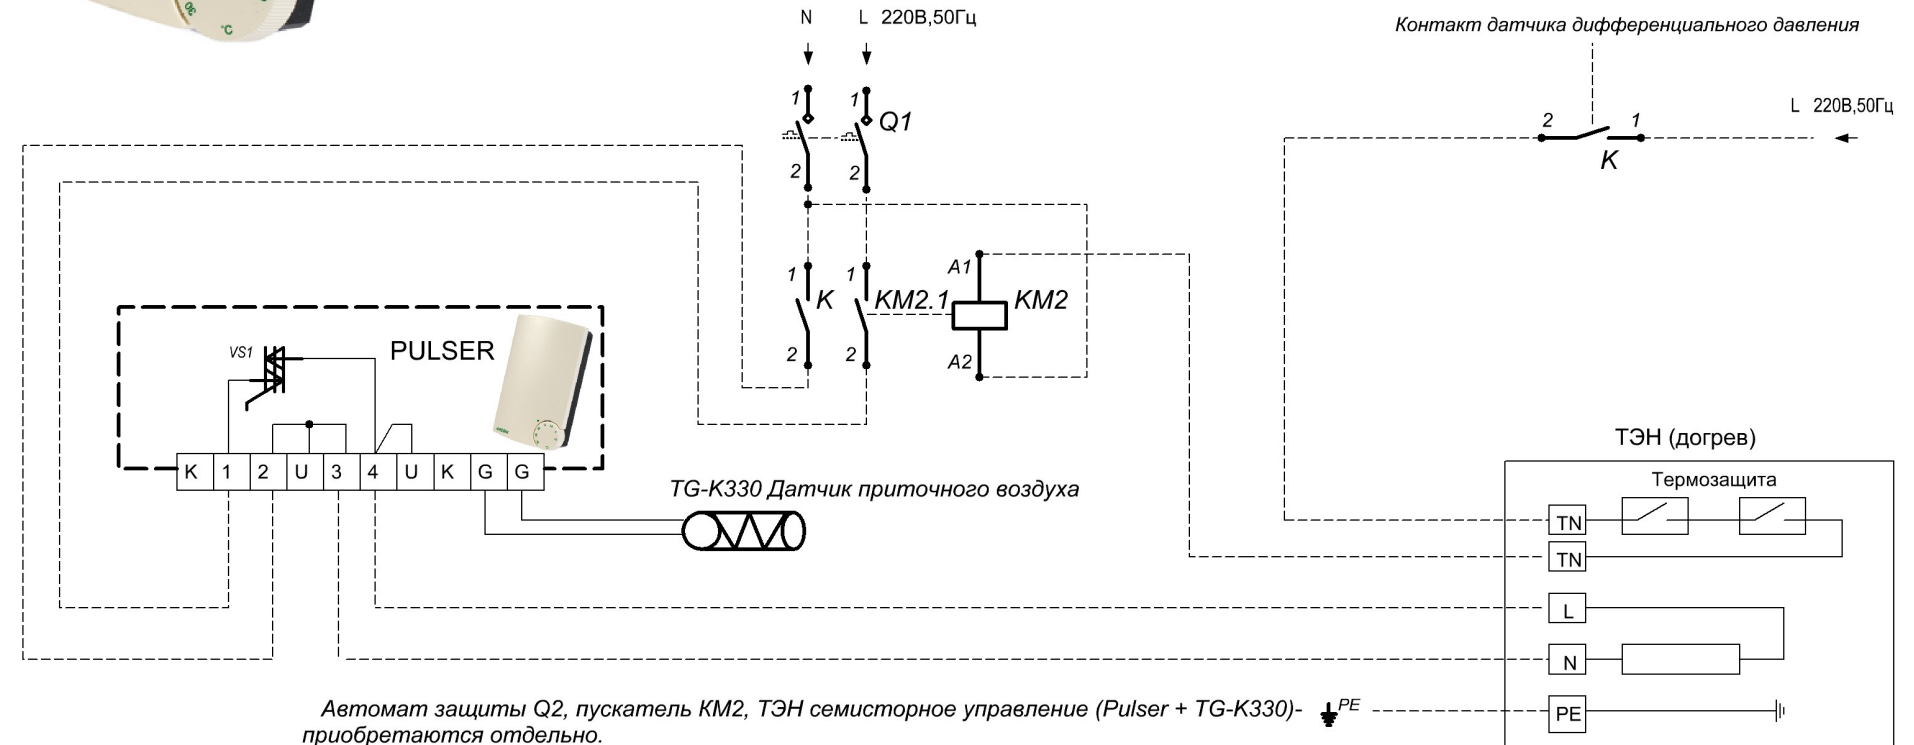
N L 220В,50Гц

Контакт датчика дифференциального давления

L 220В,50Гц

1 1 Q1

2 2

2 1

K

1 1 K KM2.1 A1 KM2

2 2 A2

VS1

PULSER

| K | 1 | 2 | U | 3 | 4 | U | K | G | G |
|---|---|---|---|---|---|---|---|---|---|

TG-K330 Датчик приточного воздуха

ТЭН (догрев)

Термозащита

TN

TN

L

N

PE

Автомат защиты Q2, пускатель КМ2, ТЭН семисторное управление (Pulser + TG-K330)- приобретаются отдельно.

PE